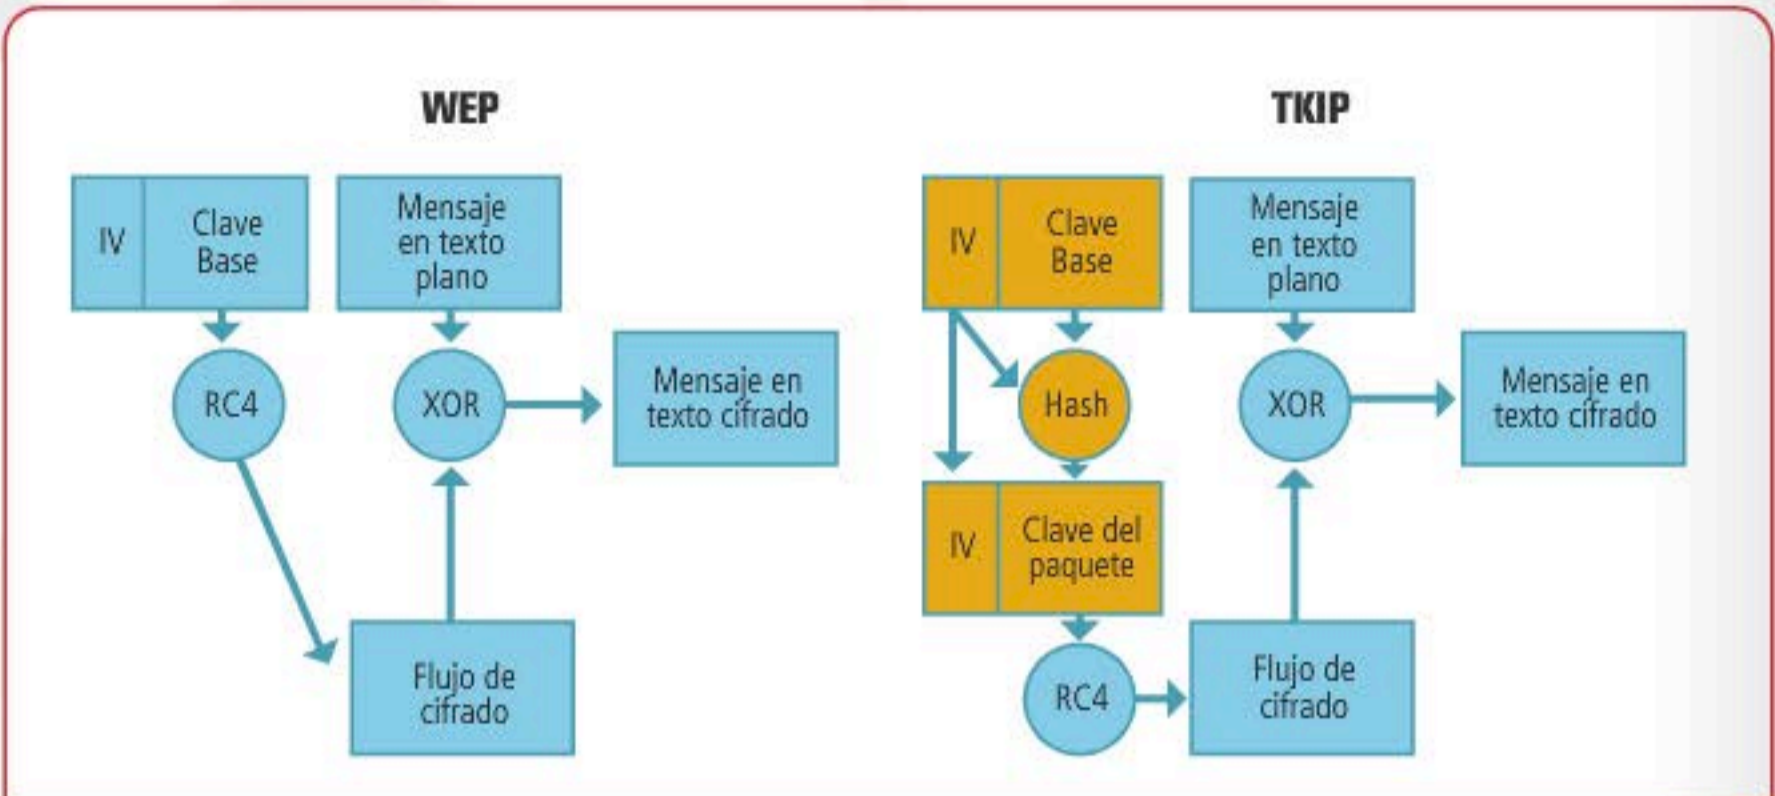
WEP

IV | Clave Base

Mensaje en texto plano

RC4

XOR

Mensaje en texto cifrado

Flujo de cifrado

TKIP

IV | Clave Base

Mensaje en texto plano

Hash

XOR

Mensaje en texto cifrado

IV | Clave del paquete

RC4

Flujo de cifrado